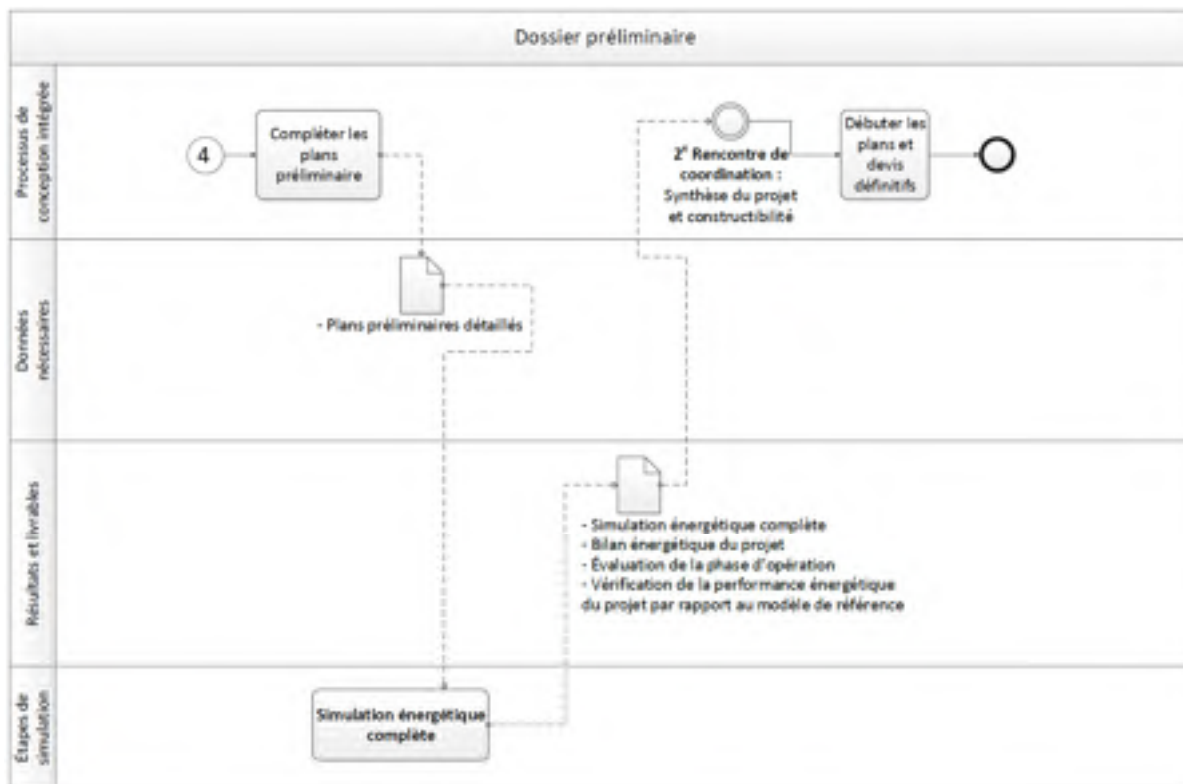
Dossier préliminaire

Processus de conception intégrée

4

Compléter les plans préliminaire

2ᵉ Rencontre de coordination : Synthèse du projet et constructibilité

Débuter les plans et devis définitifs

Données nécessaires

- Plans préliminaires détaillés

Résultats et livrables

- Simulation énergétique complète
- Bilan énergétique du projet
- Évaluation de la phase d'opération
- Vérification de la performance énergétique du projet par rapport au modèle de référence

Étapes de simulation

Simulation énergétique complète